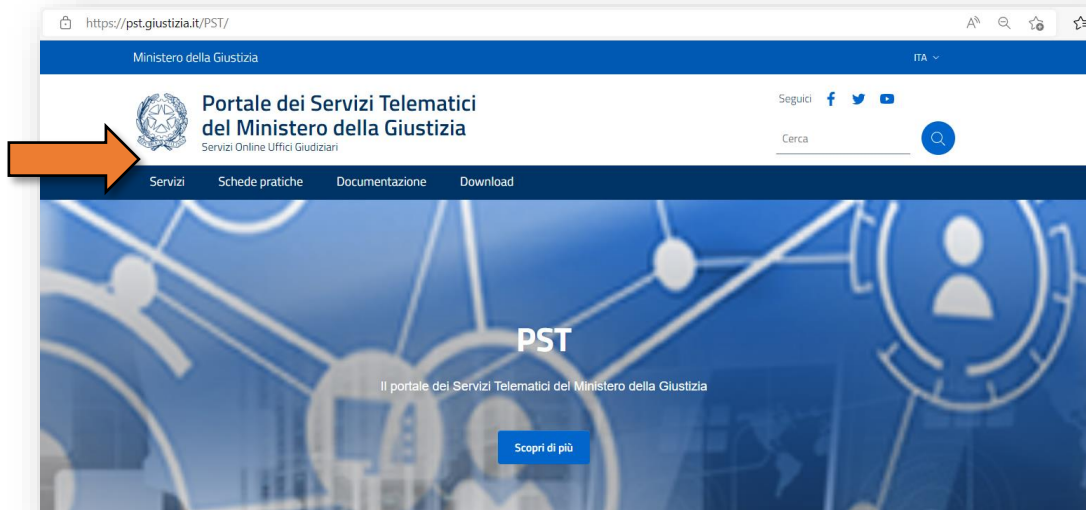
https://pst.giustizia.it/PST/

Ministero della Giustizia

ITA

Portale dei Servizi Telematici del Ministero della Giustizia

Servizi Online Uffici Giudiziari

Seguici

Cerca

Servizi Schede pratiche Documentazione Download

PST

Il portale dei Servizi Telematici del Ministero della Giustizia

Scopri di più